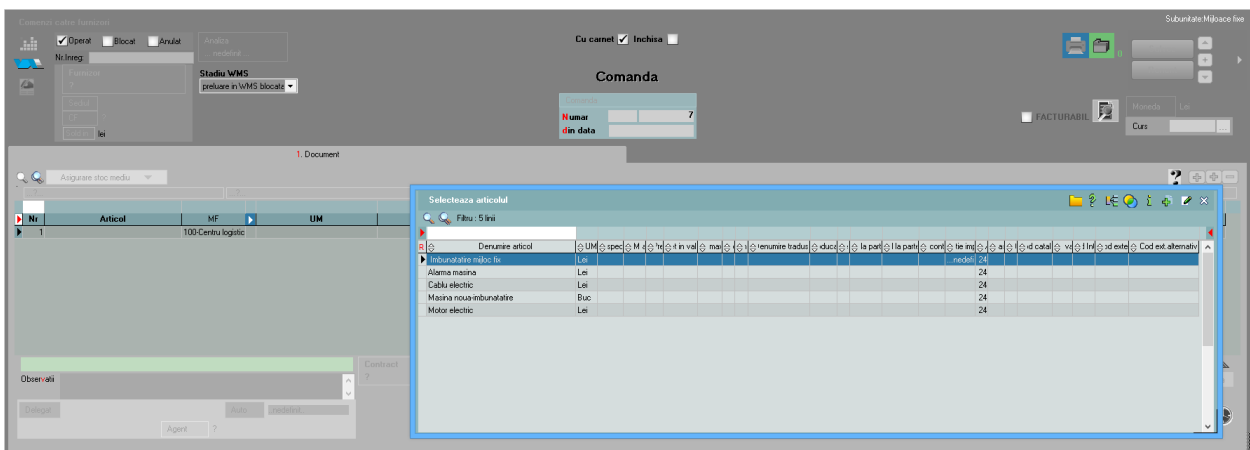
Comenzi catre furnizori

Subunitate:Mijloace fixe

Operat Blocat Anulat

Nr.Inreg:

Furnizor

?

Analiza

... nedefinit ...

Stadiu WMS

preluare in WMS blocata

Cu carnet Inchisa

Comanda

Comanda

Numar 7

din data

FACTURABIL

Moneda Lei

Curs

Sediul

TF

lei

1. Document

Asigurare stoc mediu

| Nr | Articol | MF | UM |
|---|---|---|---|
| 1 | | 100-Centru logistic | |

Observatii

Contract

?

Delegat

Auto

nedefinit...

Agent ?

Selecteaza articolul

Filtru : 5 linii

| R | Denumire articol | UM | spec | M a | fre | t in val | mai | | | denumire tradus | duca | la part | la parte | cont | tie imp | a | a | d catal | va | Ini | od exte | Cod ext.alternativ |
|---|---|---|---|---|---|---|---|---|---|---|---|---|---|---|---|---|---|---|---|---|---|---|
| | Imbunatatire mijloc fix | Lei | | | | | | | | | | | | | nedefi | 24 | | | | | | |
| | Alarma masina | Lei | | | | | | | | | | | | | | 24 | | | | | | |
| | Cablu electric | Lei | | | | | | | | | | | | | | 24 | | | | | | |
| | Masina noua-imbunatatire | Buc | | | | | | | | | | | | | | 24 | | | | | | |
| | Motor electric | Lei | | | | | | | | | | | | | | 24 | | | | | | |